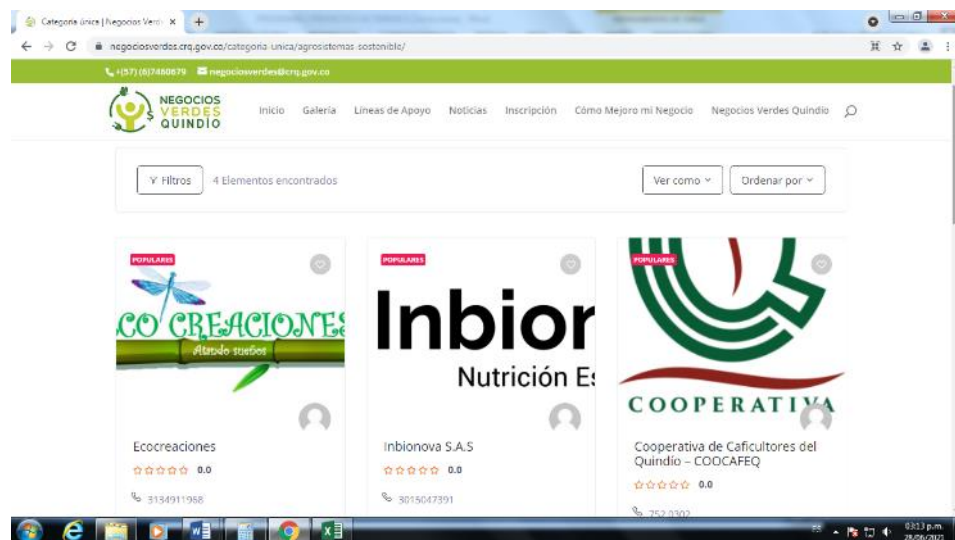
Categoría única | Negocios Verd ×

negociosverdes.crq.gov.co/categoria-unica/agrosistemas-sostenible/

+(57) (6)7460679 negociosverdes@crq.gov.co

NEGOCIOS VERDES QUINDÍO

Inicio Galería Lineas de Apoyo Noticias Inscripción Cómo Mejoro mi Negocio Negocios Verdes Quindío

Filtros 4 Elementos encontrados

Ver como Ordenar por

POPULARES

CO CREACIONES

Atando sueños

Ecocreaciones

0.0

3134911968

POPULARES

Inbion

Nutrición E

Inbionova S.A.S

0.0

3015047391

POPULARES

COOPERATIVA

Cooperativa de Caficultores del Quindío – COOCAFEQ

0.0

752 0302

ES

03:13 p.m.
28/06/2021